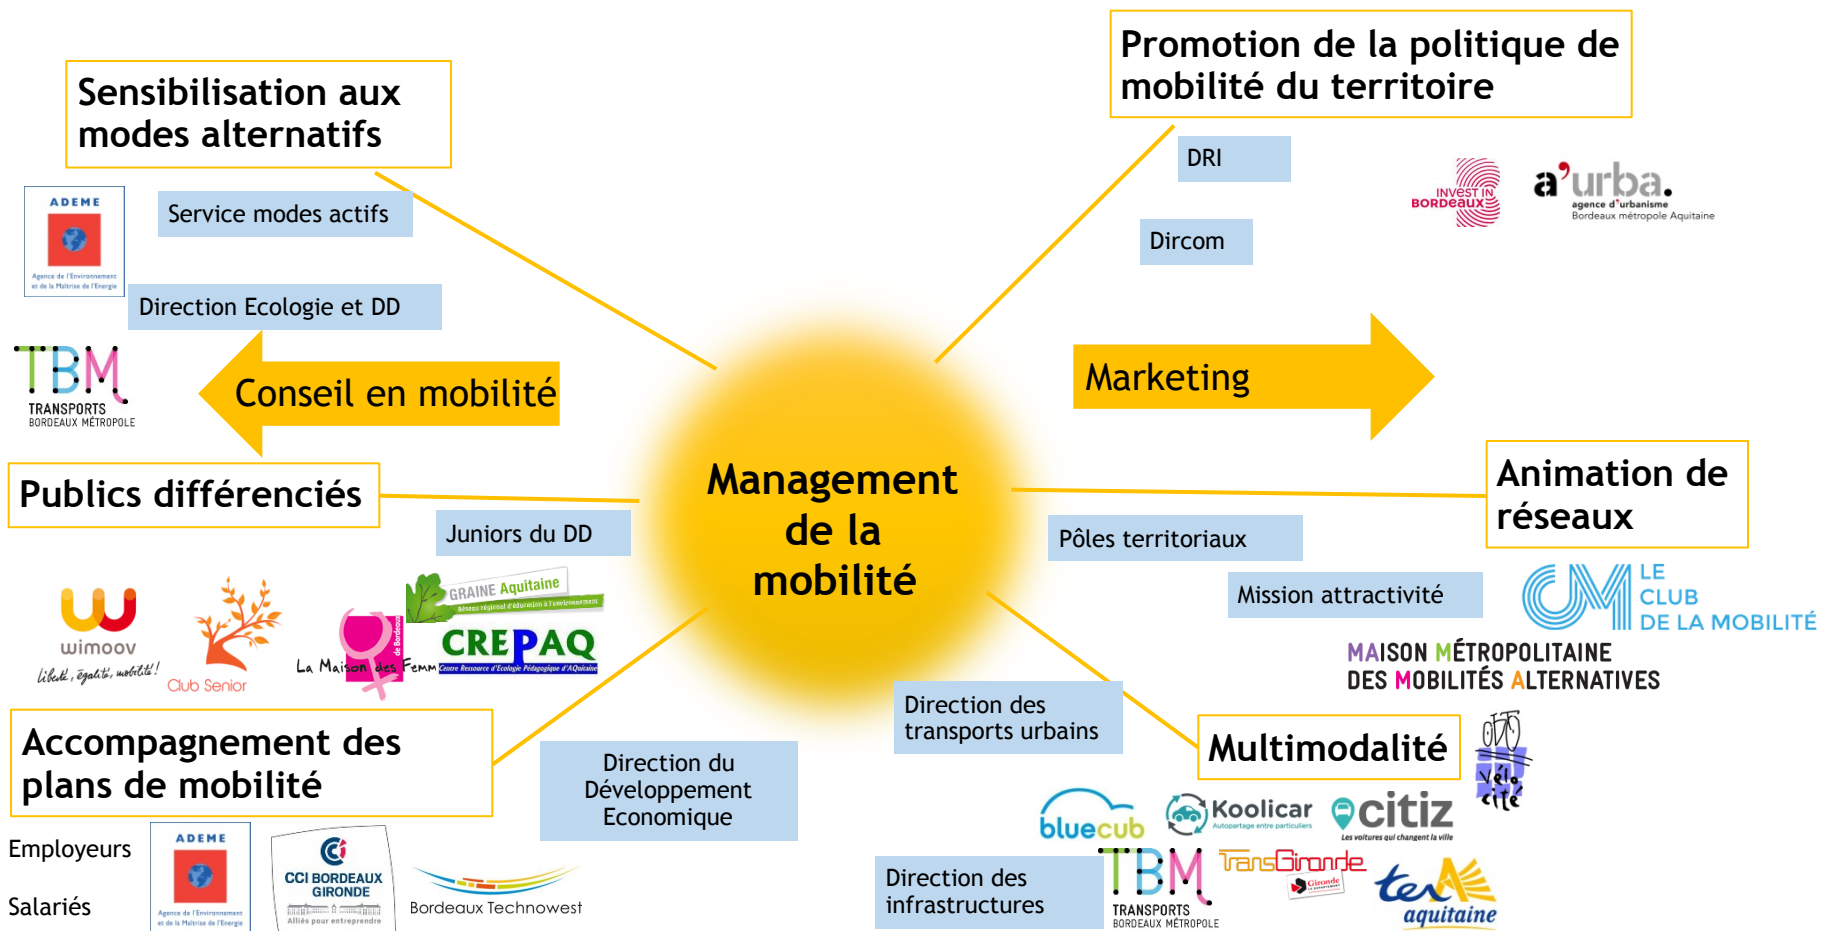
Sensibilisation aux modes alternatifs

Service modes actifs

ADEME
Agence de l'Environnement et de la Maîtrise de l'Energie

Direction Ecologie et DD

TBM
TRANSPORTS BORDEAUX MÉTROPOLE

Conseil en mobilité

Publics différenciés

Juniors du DD

wimoov
liberté, égalité, mobilité!

Club Senior

GRAINE Aquitaine
Réseau régional d'éducation à l'environnement

La Maison des Femmes de Bordeaux

CREPAQ
Centre Ressource d'Ecologie Pédagogique d'AQuitaine

Accompagnement des plans de mobilité

Employeurs

Salariés

ADEME
Agence de l'Environnement et de la Maîtrise de l'Energie

CCI BORDEAUX GIRONDE
Alliés pour entreprendre

Bordeaux Technowest

Direction du Développement Economique

Management de la mobilité

Promotion de la politique de mobilité du territoire

DRI

Dircom

INVEST IN BORDEAUX

a'urba.
agence d'urbanisme
Bordeaux métropole Aquitaine

Marketing

Animation de réseaux

Pôles territoriaux

Mission attractivité

LE CLUB DE LA MOBILITÉ

MAISON MÉTROPOLITAINE DES MOBILITÉS ALTERNATIVES

Direction des transports urbains

Multimodalité

Vélo Cité

bluecub

Koolicar
Autopartage entre particuliers

citiz
Les voitures qui changent la ville

Direction des infrastructures

TBM
TRANSPORTS BORDEAUX MÉTROPOLE

TransGironde
Gironde

ter aquitaine